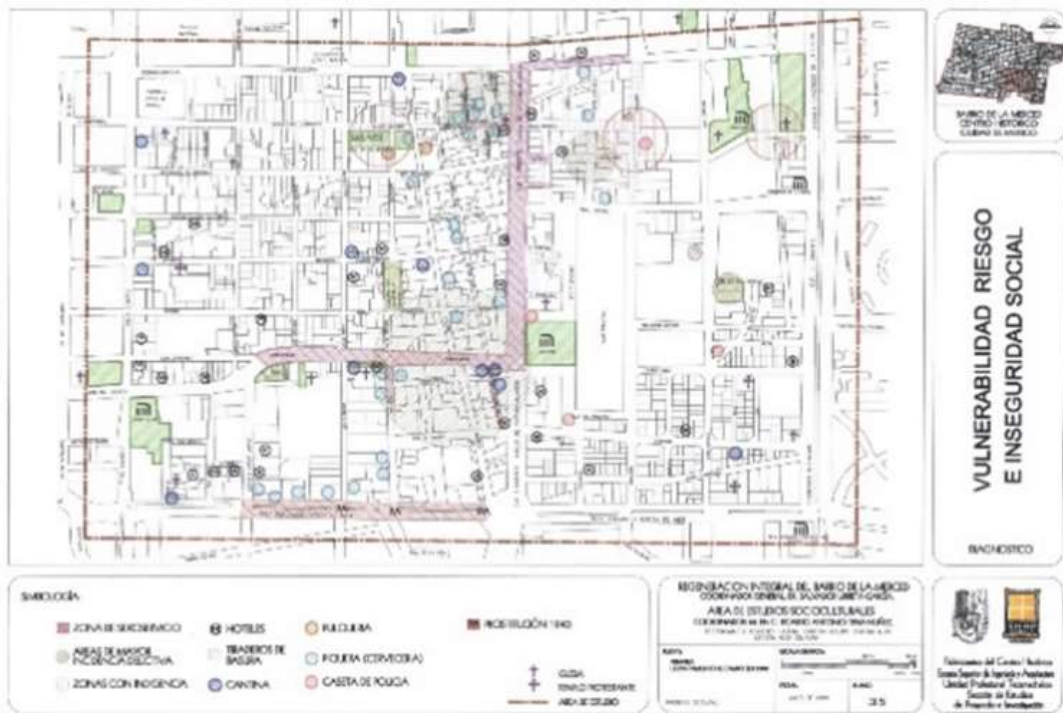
BARRIO DE LA MERCED
CENTRO HISTORICO
CIUDAD DE MEXICO

VULNERABILIDAD RIESGO
E INSEGURIDAD SOCIAL

DIAGNOSTICO

SIMBOLOGÍA

ZONA DE SEXOSERVICIO
AREAS DE MAYOR INCIDENCIA DELICTIVA
ZONAS CON INDIGENCIA
HOTELES
TIRADEROS DE BASURA
CANTINA
PULQUERIA
PIQUERA (CERVECERIA)
CASETA DE POLICIA
PROSTITUCIÓN 1940
IGLESIA
TEMPLO PROTESTANTE
AREA DE ESTUDIO

REGENERACION INTEGRAL DEL BARRIO DE LA MERCED
AREA DE ESTUDIOS SOCIOCULTURALES
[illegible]

35